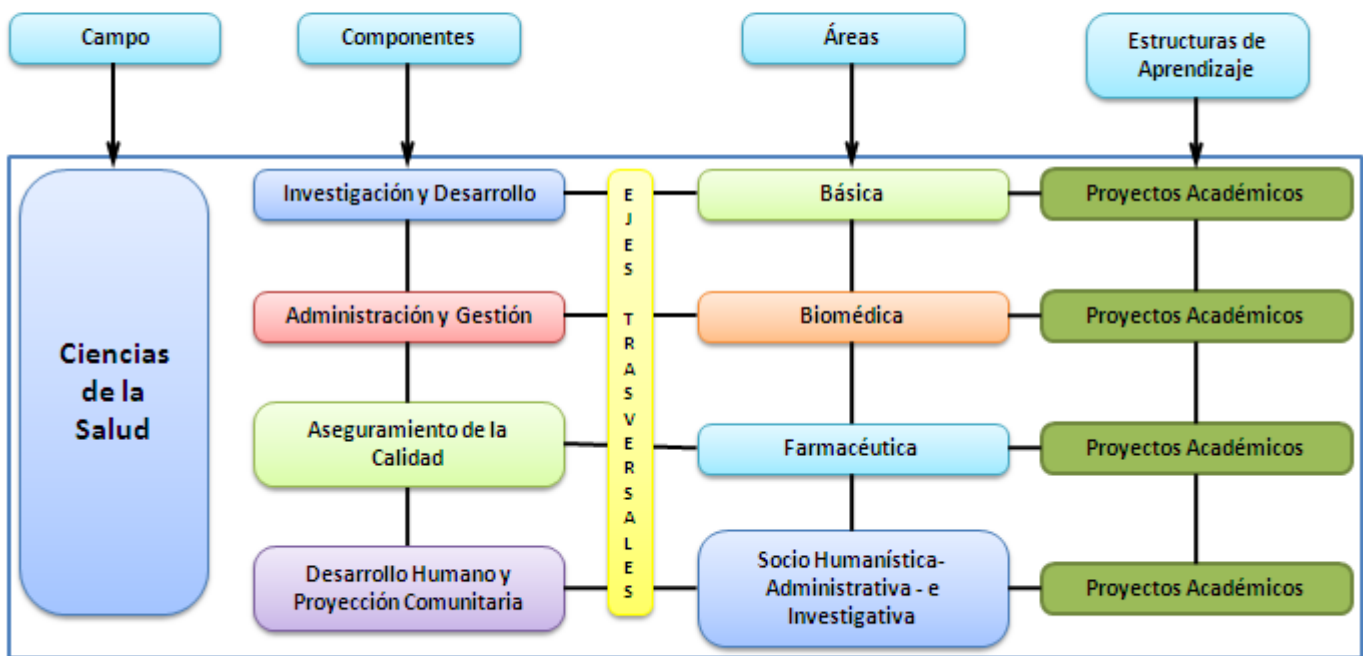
Campo

Componentes

Áreas

Estructuras de Aprendizaje

Ciencias de la Salud

Investigación y Desarrollo

Administración y Gestión

Aseguramiento de la Calidad

Desarrollo Humano y Proyección Comunitaria

EJES TRASVERSALES

Básica

Biomédica

Farmacéutica

Socio Humanística-Administrativa - e Investigativa

Proyectos Académicos

Proyectos Académicos

Proyectos Académicos

Proyectos Académicos